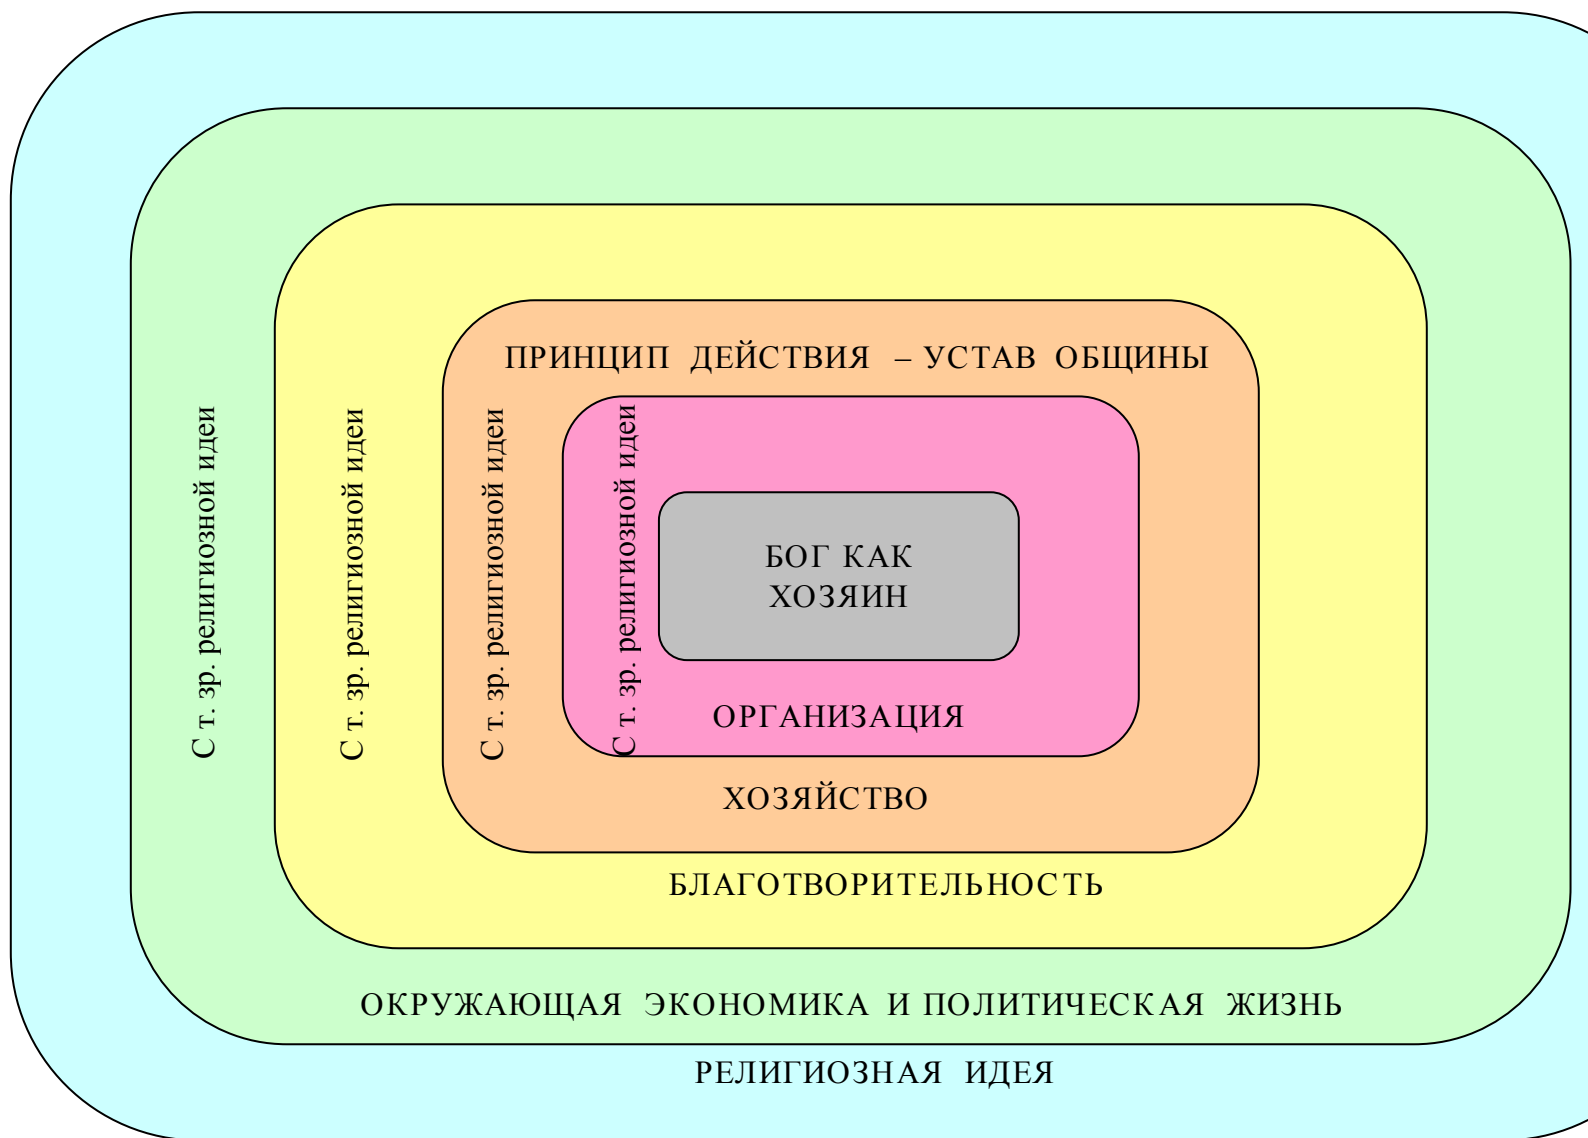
ПРИНЦИП ДЕЙСТВИЯ – УСТАВ ОБЩИНЫ

С т. зр. религиозной идеи

С т. зр. религиозной идеи

С т. зр. религиозной идеи

С т. зр. религиозной идеи

БОГ КАК ХОЗЯИН

ОРГАНИЗАЦИЯ

ХОЗЯЙСТВО

БЛАГОТВОРИТЕЛЬНОСТЬ

ОКРУЖАЮЩАЯ ЭКОНОМИКА И ПОЛИТИЧЕСКАЯ ЖИЗНЬ

РЕЛИГИОЗНАЯ ИДЕЯ